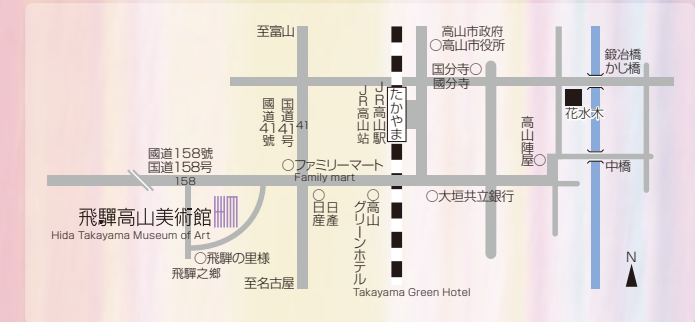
至富山

高山市政府
○高山市役所

鍛冶橋
かじ橋

国分寺○
國分寺

国道41号
國道41號
41

JR高山駅
JR高山站

たかやま

花水木

高山陣屋

國道158號
国道158号
158

○ファミリーマート
Family mart

中橋

○大垣共立銀行

飛騨高山美術館
Hida Takayama Museum of Art

○日産
日產

○高山グリーンホテル
Takayama Green Hotel

○飛騨の里様
飛驒之鄉

至名古屋

N